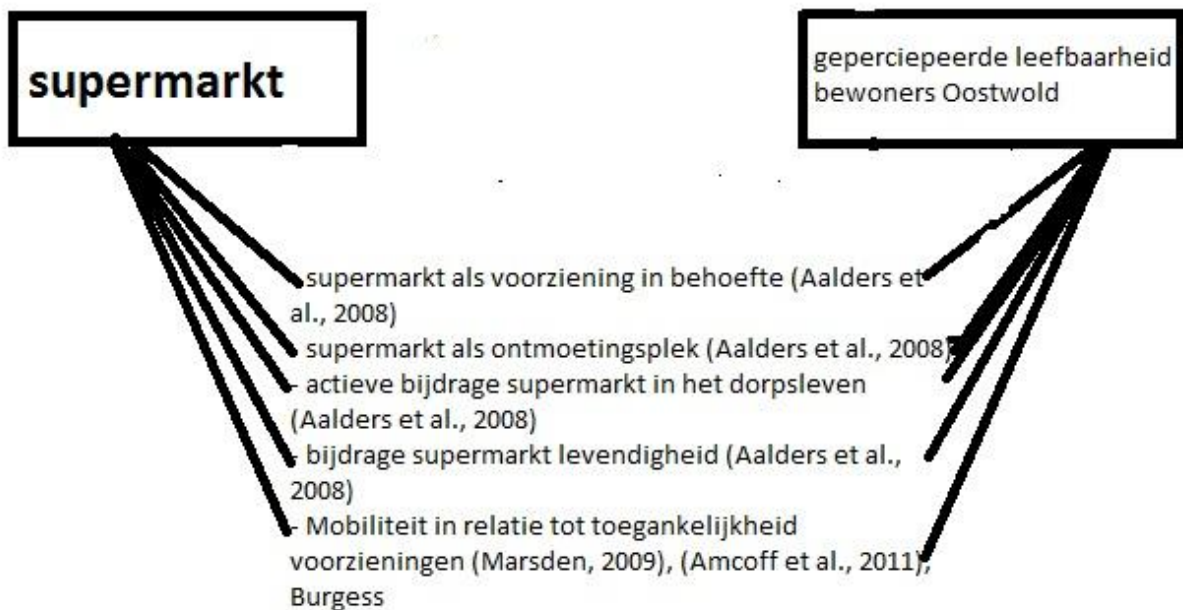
supermarkt

geperciepeerde leefbaarheid bewoners Oostwold

- supermarkt als voorziening in behoefte (Aalders et al., 2008)
- supermarkt als ontmoetingsplek (Aalders et al., 2008)
- actieve bijdrage supermarkt in het dorpsleven (Aalders et al., 2008)
- bijdrage supermarkt levendigheid (Aalders et al., 2008)
- Mobiliteit in relatie tot toegankelijkheid voorzieningen (Marsden, 2009), (Amcoff et al., 2011), Burgess